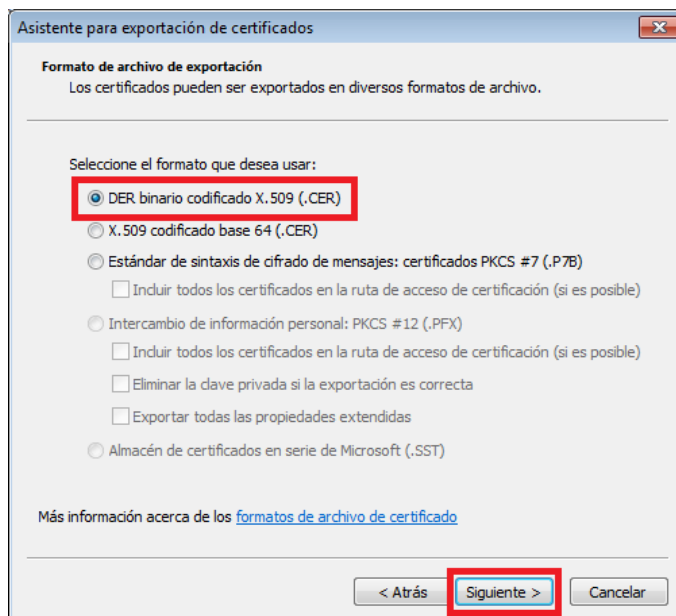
Asistente para exportación de certificados

Formato de archivo de exportación
Los certificados pueden ser exportados en diversos formatos de archivo.

Seleccione el formato que desea usar:

DER binario codificado X.509 (.CER)

X.509 codificado base 64 (.CER)

Estándar de sintaxis de cifrado de mensajes: certificados PKCS #7 (.P7B)

Incluir todos los certificados en la ruta de acceso de certificación (si es posible)

Intercambio de información personal: PKCS #12 (.PFX)

Incluir todos los certificados en la ruta de acceso de certificación (si es posible)

Eliminar la clave privada si la exportación es correcta

Exportar todas las propiedades extendidas

Almacén de certificados en serie de Microsoft (.SST)

Más información acerca de los formatos de archivo de certificado

< Atrás | Siguiente > | Cancelar